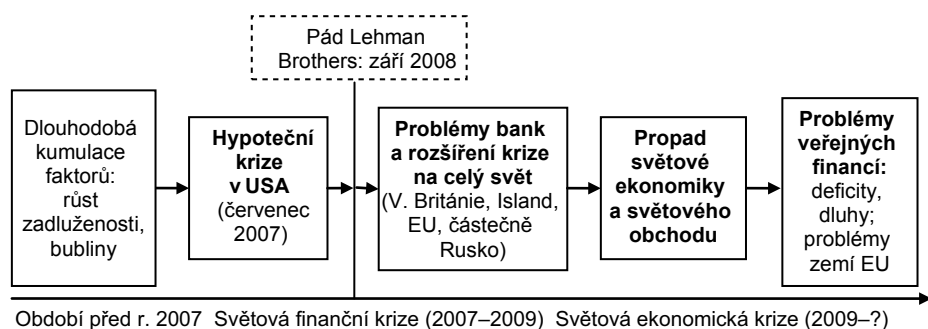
Pád Lehman Brothers: září 2008

Dlouhodobá kumulace faktorů: růst zadluženosti, bubliny

**Hypoteční krize v USA** (červenec 2007)

**Problémy bank a rozšíření krize na celý svět** (V. Británie, Island, EU, částečně Rusko)

**Propad světové ekonomiky a světového obchodu**

**Problémy veřejných financí:** deficity, dluhy; problémy zemí EU

Období před r. 2007 Světová finanční krize (2007–2009) Světová ekonomická krize (2009–?)